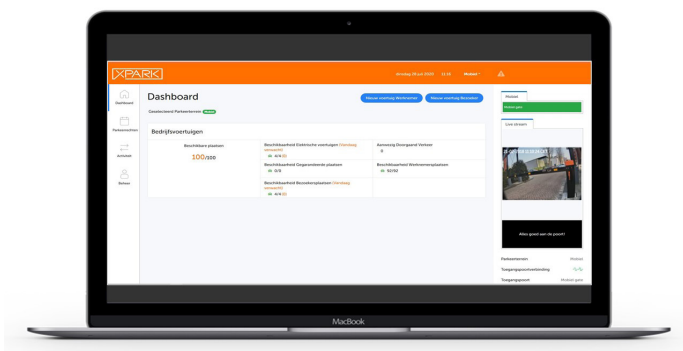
XPARK

Vrijdag 19 juli 2020 11:16 Mobiel

Dashboard

Parkeerrechten

Activiteit

Beheer

Dashboard

Geselecteerd Parkeerterrein Mobiel

Nieuwe voertuig Werknemer

Nieuwe voertuig Bezoeker

Bedrijfsvoertuigen

Beschikbare plaatsen

100/100

Beschikbaarheid Elektrische voertuigen (Vandaag verwacht)

4/4 (0)

Aanwezig Overgaand Verloop

0

Beschikbaarheid Gereserveerde plaatsen

0/0

Beschikbaarheid Werknemersplaatsen

92/92

Beschikbaarheid Bezoekersplaatsen (Vandaag verwacht)

4/4 (0)

Mobiel

Verkeer gaat

Live stream

Alles goed aan de poort?

Parkeerterrein

Mobiel

Toegangspoortverbinding

Toegangspoort

Mobiel gate

MacBook